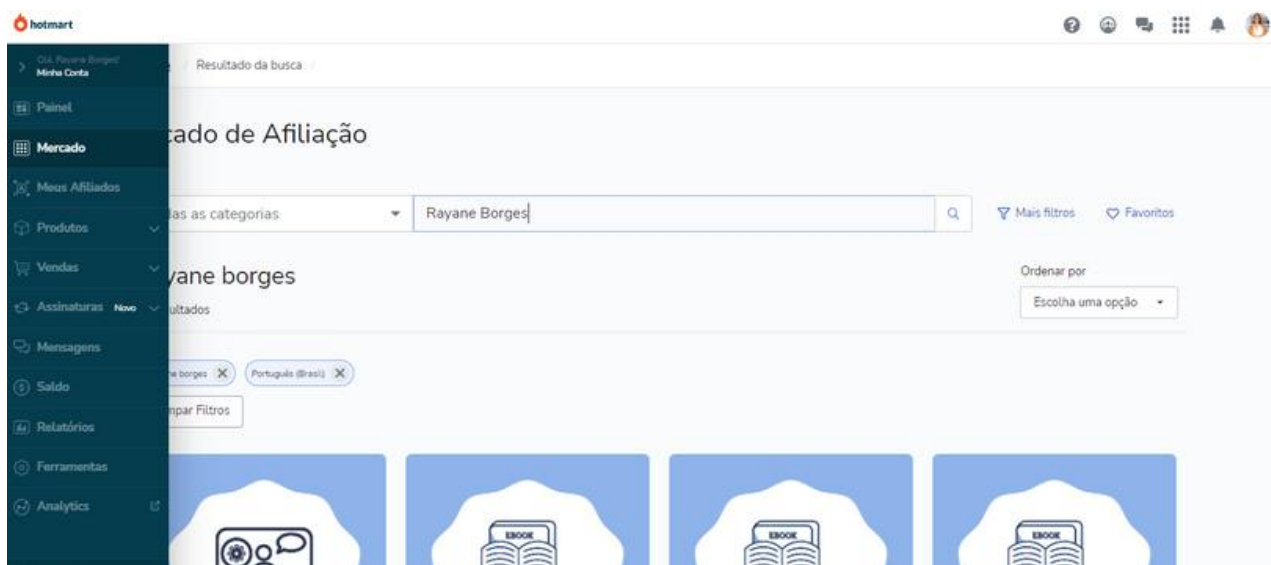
hotmart

Olá, Rayane Borges!
Minha Conta

Painel
Mercado
Meus Afiliados
Produtos
Vendas
Assinaturas Novo
Mensagens
Saldo
Relatórios
Ferramentas
Analytics

Resultado da busca

cado de Afiliação

las as categorias

Rayane Borges

Mais filtros

Favoritos

yane borges

ultados

Ordenar por

Escolha uma opção

e borges

Português (Brasil)

mpar Filtros

EBOOK

EBOOK

EBOOK